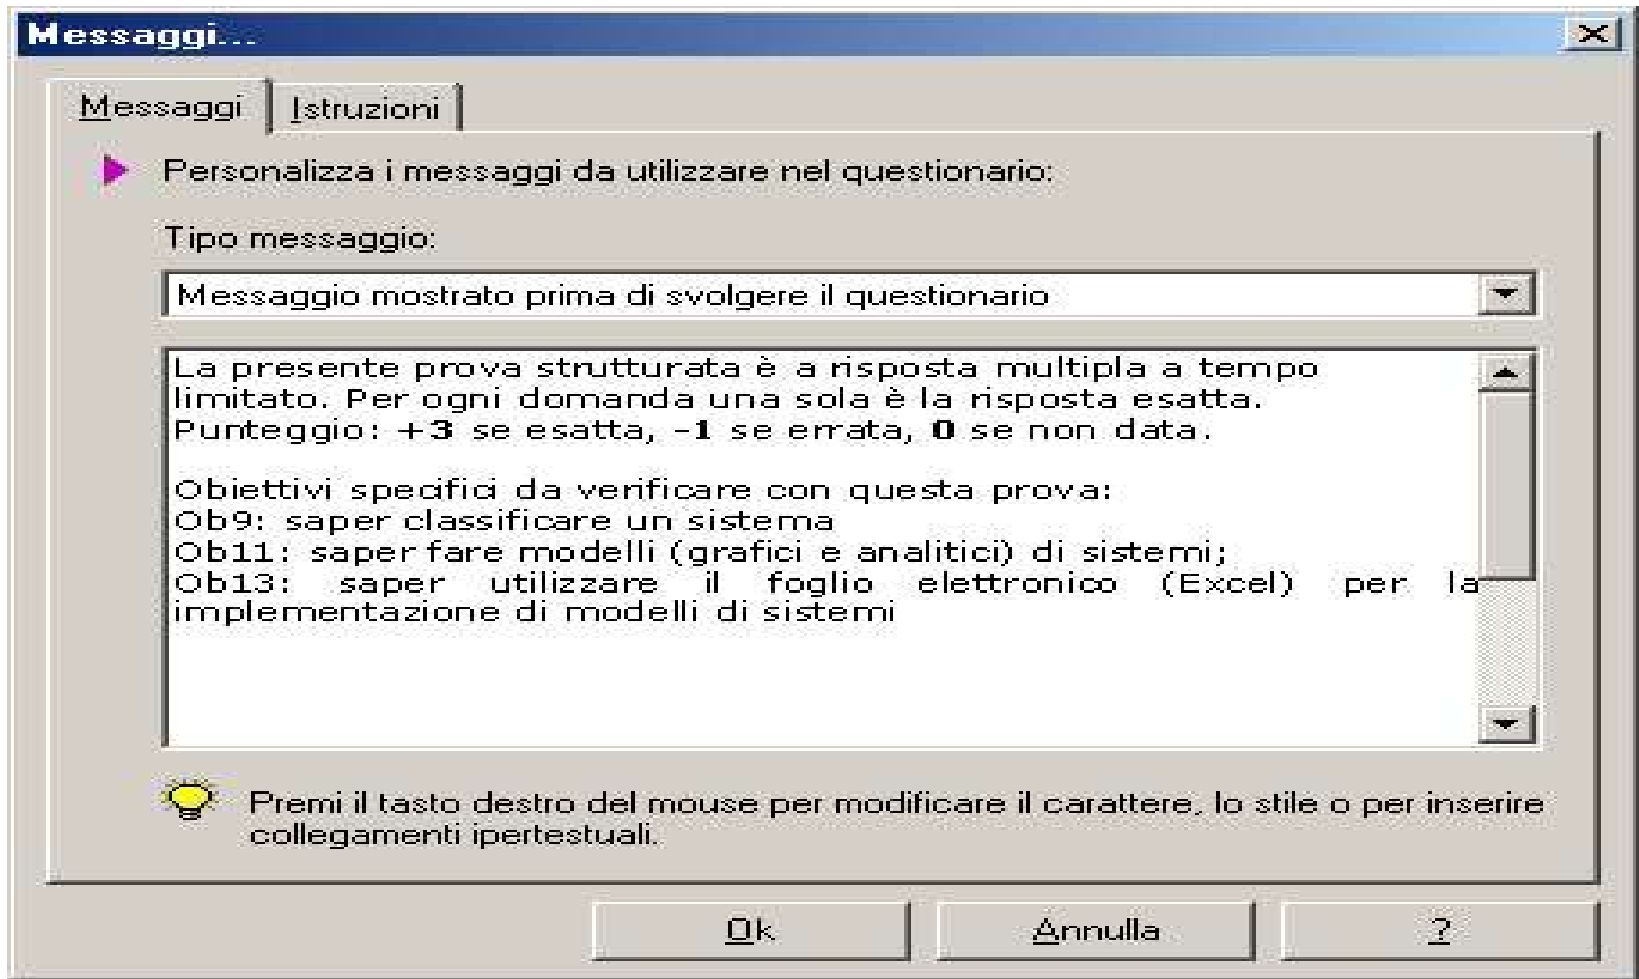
Messaggi...

Messaggi | Istruzioni

Personalizza i messaggi da utilizzare nel questionario:

Tipo messaggio:

Messaggio mostrato prima di svolgere il questionario

La presente prova strutturata è a risposta multipla a tempo limitato. Per ogni domanda una sola è la risposta esatta. Punteggio: +3 se esatta, -1 se errata, 0 se non data.

Obiettivi specifici da verificare con questa prova:
Ob9: saper classificare un sistema
Ob11: saper fare modelli (grafici e analitici) di sistemi;
Ob13: saper utilizzare il foglio elettronico (Excel) per la implementazione di modelli di sistemi

Premi il tasto destro del mouse per modificare il carattere, lo stile o per inserire collegamenti ipertestuali.

Ok | Annulla | ?